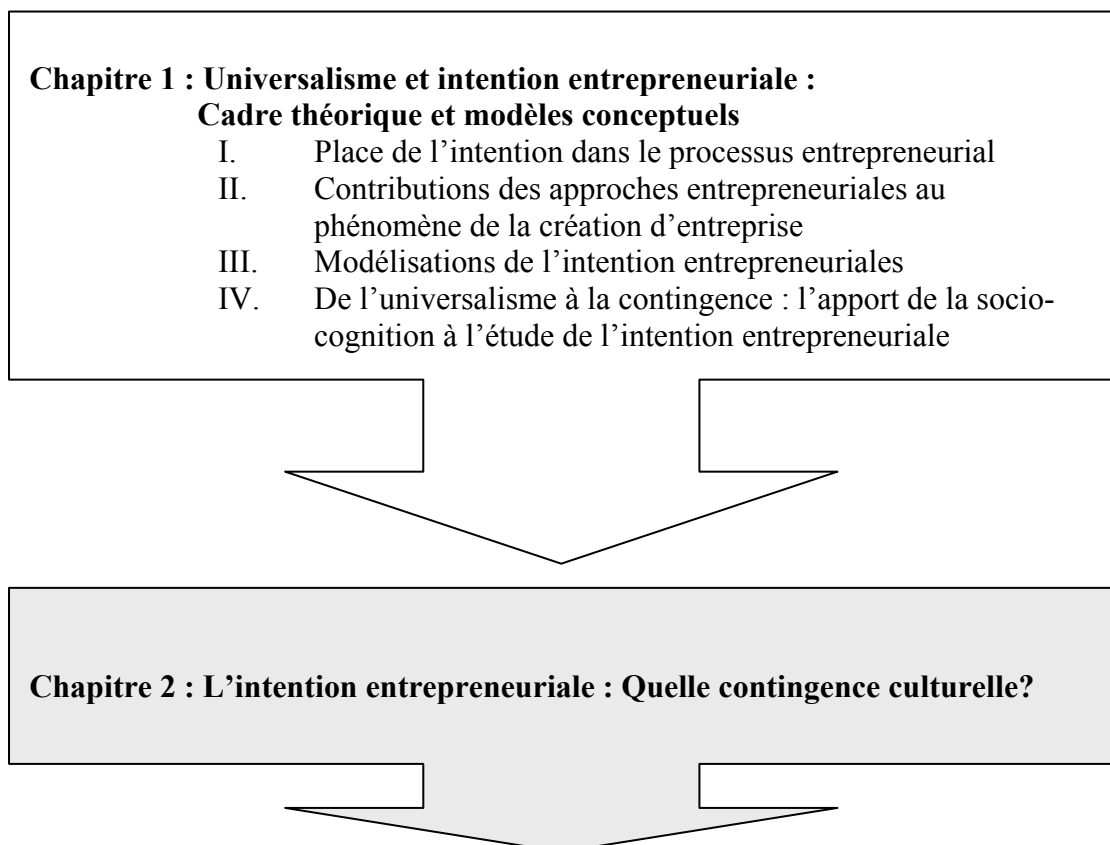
**Chapitre 1 : Universalisme et intention entrepreneuriale : Cadre théorique et modèles conceptuels**

I. Place de l'intention dans le processus entrepreneurial

II. Contributions des approches entrepreneuriales au phénomène de la création d'entreprise

III. Modélisations de l'intention entrepreneuriales

IV. De l'universalisme à la contingence : l'apport de la sociocognition à l'étude de l'intention entrepreneuriale

**Chapitre 2 : L'intention entrepreneuriale : Quelle contingence culturelle?**